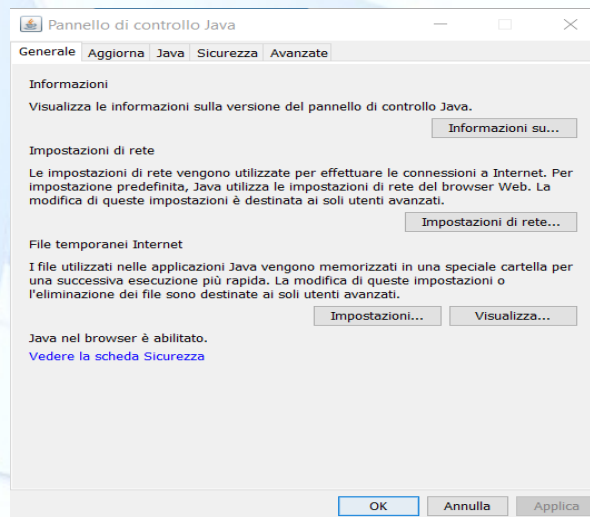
Pannello di controllo Java

Generale | Aggiorna | Java | Sicurezza | Avanzate

Informazioni

Visualizza le informazioni sulla versione del pannello di controllo Java.

Informazioni su...

Impostazioni di rete

Le impostazioni di rete vengono utilizzate per effettuare le connessioni a Internet. Per impostazione predefinita, Java utilizza le impostazioni di rete del browser Web. La modifica di queste impostazioni è destinata ai soli utenti avanzati.

Impostazioni di rete...

File temporanei Internet

I file utilizzati nelle applicazioni Java vengono memorizzati in una speciale cartella per una successiva esecuzione più rapida. La modifica di queste impostazioni o l'eliminazione dei file sono destinate ai soli utenti avanzati.

Impostazioni... | Visualizza...

Java nel browser è abilitato.

Vedere la scheda Sicurezza

OK | Annulla | Applica